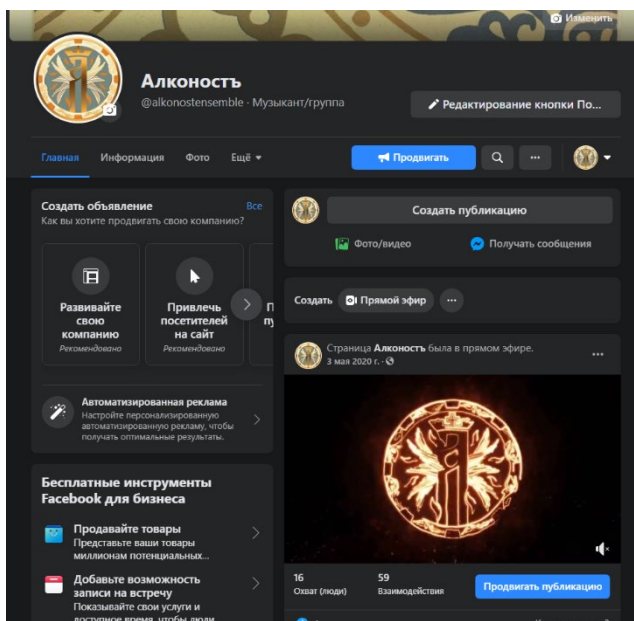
Изменить

Алконостъ
@alkonostensemble · Музыкант/группа

Редактирование кнопки По...

Главная Информация Фото Ещё

Продвигать

Создать объявление
Все
Как вы хотите продвигать свою компанию?

Развивайте свою компанию
Рекомендовано

Привлечь посетителей на сайт
Рекомендовано

П пу

Автоматизированная реклама
Настройте персонализированную автоматизированную рекламу, чтобы получать оптимальные результаты.

Бесплатные инструменты Facebook для бизнеса

Продавайте товары
Представьте ваши товары миллионам потенциальных...

Добавьте возможность записи на встречу
Показывайте свои услуги и

Создать публикацию

Фото/видео
Получать сообщения

Создать
Прямой эфир

Страница Алконостъ была в прямом эфире.
3 мая 2020 г.

16
Охват (люди)
59
Взаимодействия
Продвигать публикацию